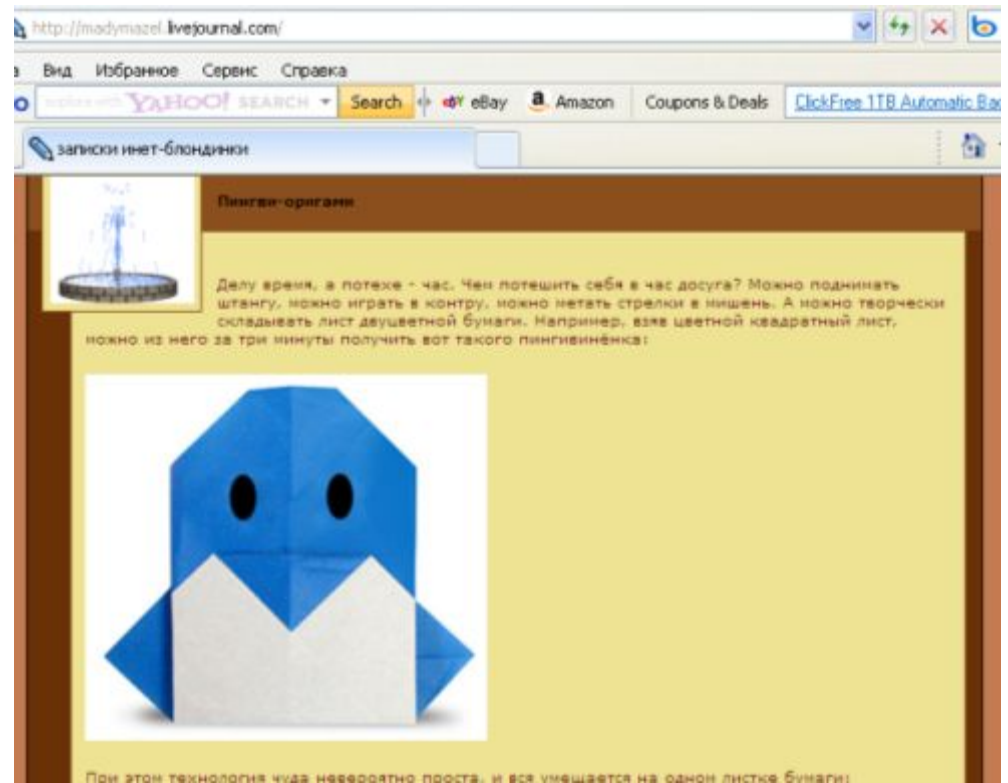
http://madymazel.livejournal.com/

Вид Избранное Сервис Справка

explore with YAHOO! SEARCH Search eBay Amazon Coupons & Deals ClickFree 1TB Automatic Ba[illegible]

записки инет-блондинки

Пингви-оригами

Делу время, а потехе - час. Чем потешить себя в час досуга? Можно поднимать штангу, можно играть в контру, можно метать стрелки в мишень. А можно творчески складывать лист двуцветной бумаги. Например, взяв цветной квадратный лист, можно из него за три минуты получить вот такого пингвинёнка:

При этом технология чуда невероятно проста, и вся умещается на одном листке бумаги: